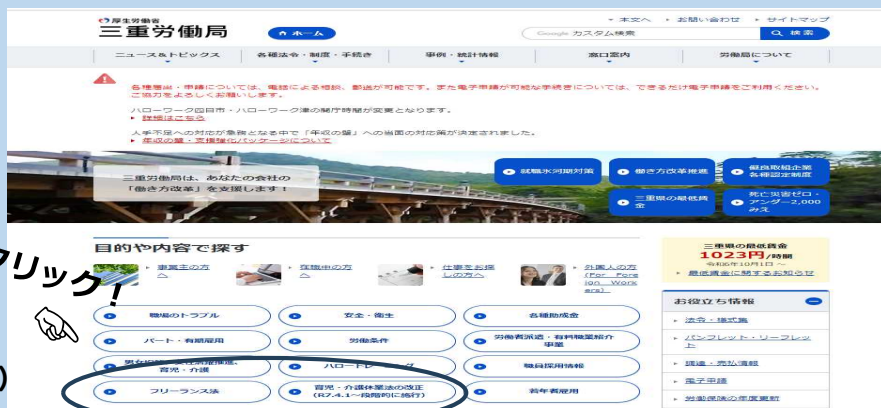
厚生労働省
三重労働局

ホーム

本文へ　お問い合わせ　サイトマップ

Google カスタム検索　検索

ニュース＆トピックス　各種法令・制度・手続き　事例・統計情報　窓口案内　労働局について

各種届出・申請については、電話による相談、郵送が可能です。また電子申請が可能な手続きについては、できるだけ電子申請をご利用ください。ご協力をよろしくお願いします。

ハローワーク四日市・ハローワーク津の開庁時間が変更となります。
詳細はこちら

人手不足への対応が急務となる中で「年収の壁」への当面の対応策が決定されました。
年収の壁・支援強化パッケージについて

三重労働局は、あなたの会社の「働き方改革」を支援します！

就職氷河期対策　働き方改革推進　個別労働紛争・各種認定制度　三重県の最低賃金　死亡災害ゼロ・アンダー2,000みえ

目的や内容で探す

クリック！

事業主の方へ　在職中の方へ　仕事をお探しの方へ　外国人の方（For Foreign Workers）

職場のトラブル　安全・衛生　各種助成金
パート・有期雇用　労働条件　労働者派遣・有料職業紹介事業
男女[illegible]・育児・介護　ハローワーク　職員採用情報
フリーランス法　育児・介護休業法の改正（R7.4.1～段階的に施行）　若年者雇用

三重県の最低賃金
1023円／時間
令和5年10月1日～
最低賃金に関するお知らせ

お役立ち情報
法令・様式集
パンフレット・リーフレット
調達・売払情報
電子申請
労働保険の年度更新